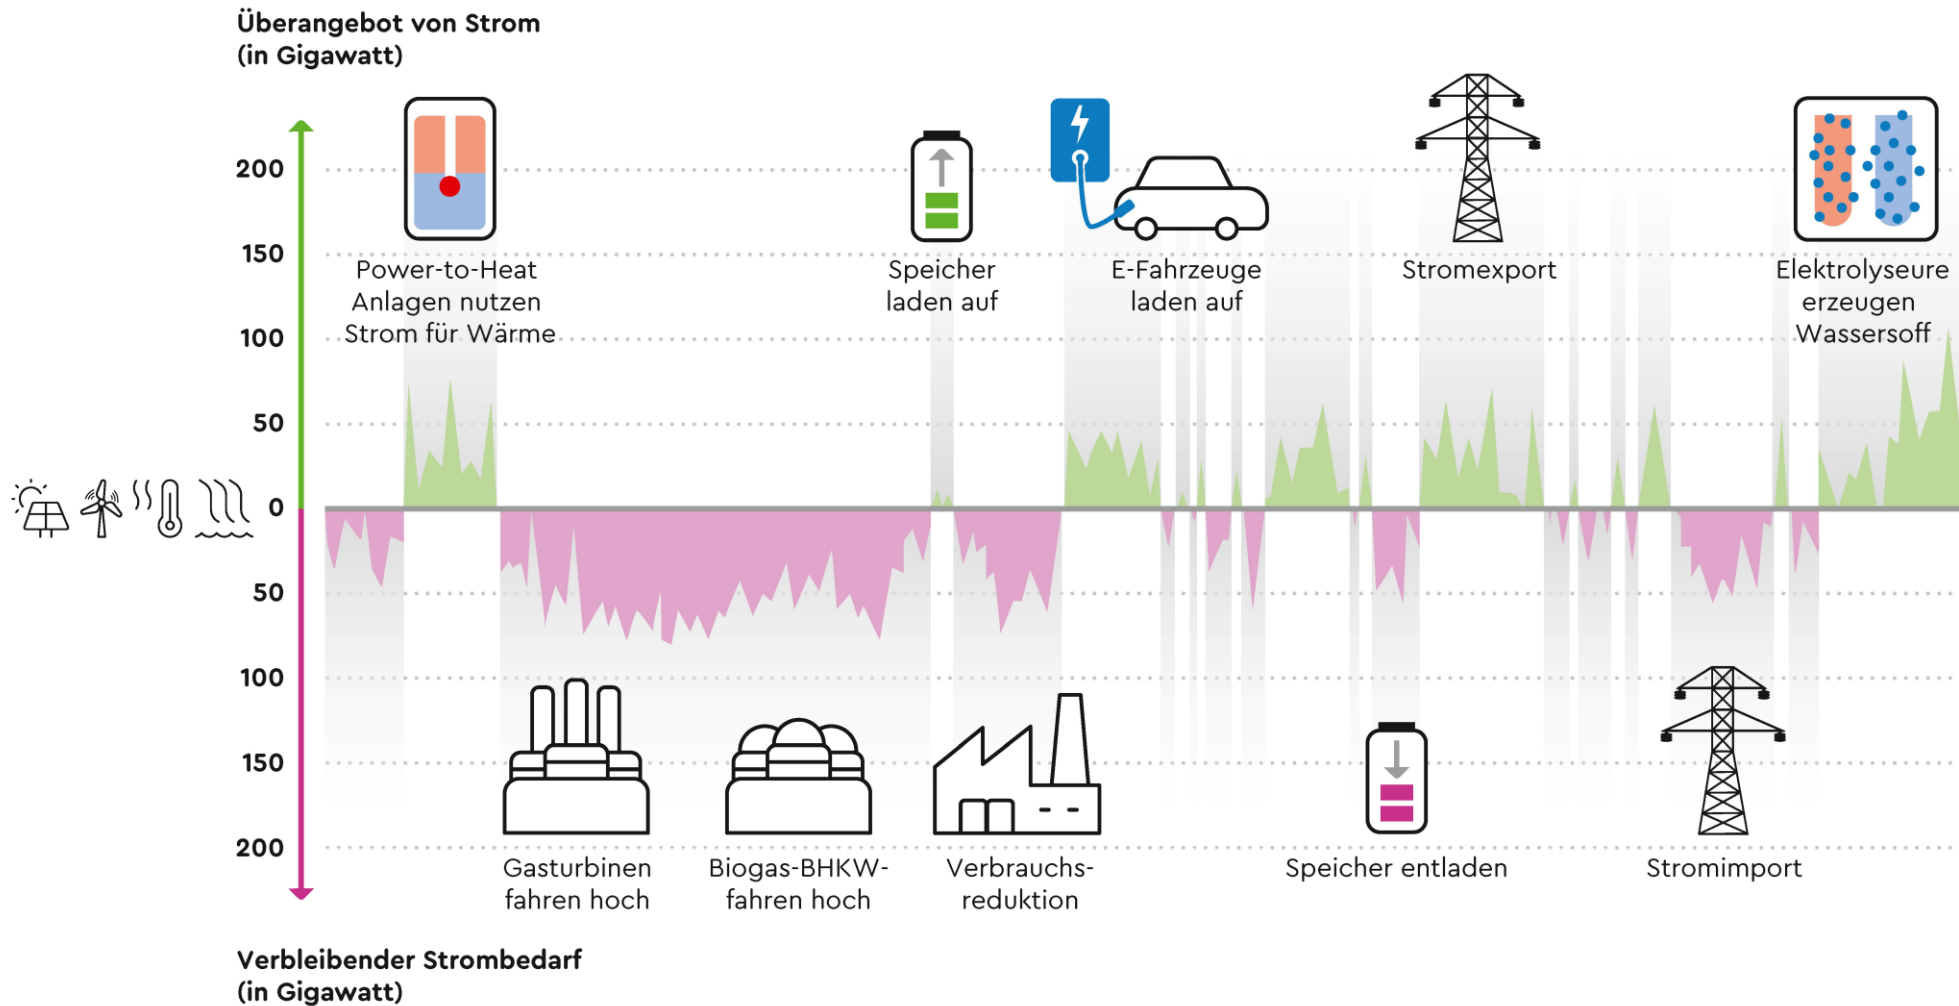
Überangebot von Strom
(in Gigawatt)

200
150
100
50
0
50
100
150
200

Power-to-Heat Anlagen nutzen Strom für Wärme

Speicher laden auf

E-Fahrzeuge laden auf

Stromexport

Elektrolyseure erzeugen Wassersoff

Gasturbinen fahren hoch

Biogas-BHKW-fahren hoch

Verbrauchsreduktion

Speicher entladen

Stromimport

Verbleibender Strombedarf
(in Gigawatt)